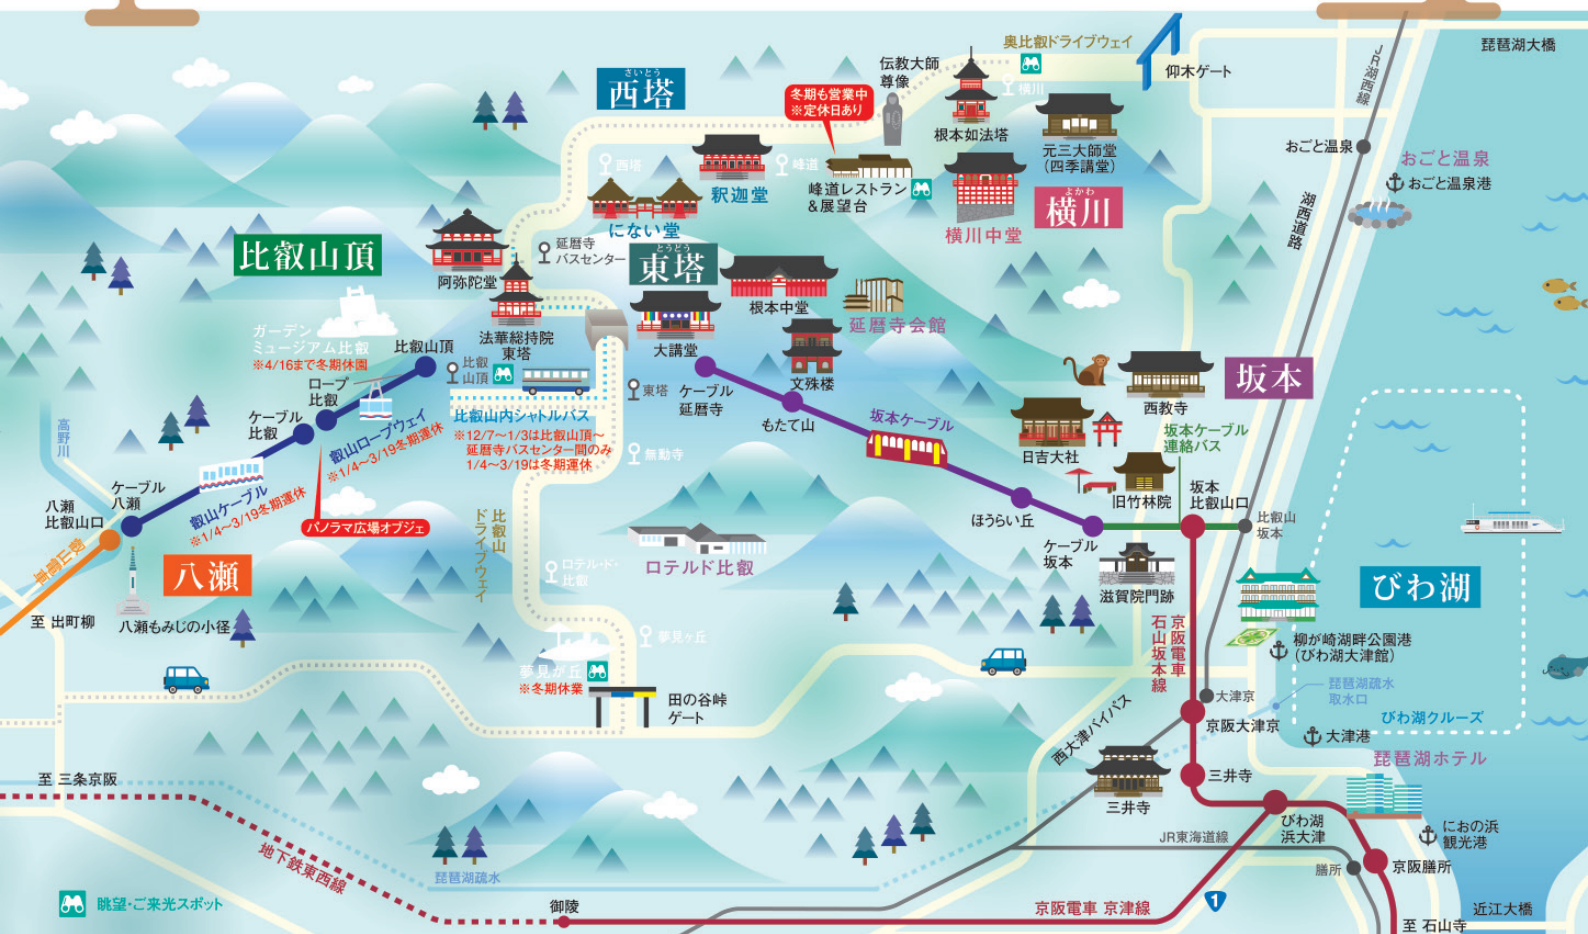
奥比叡ドライブウェイ
仰木ゲート
琵琶湖大橋
JR湖西線
伝教大師尊像
冬期も営業中
※定休日あり
横川
根本如法塔
元三大師堂
(四季講堂)
おごと温泉
おごと温泉
おごと温泉港
さいとう
西塔
西塔
峰道
釈迦堂
峰道レストラン
＆展望台
よかわ
横川
横川中堂
湖西道路
にない堂
比叡山頂
延暦寺
バスセンター
とうどう
東塔
阿弥陀堂
根本中堂
延暦寺会館
法華総持院
東塔
ガーデン
ミュージアム比叡
※4/16まで冬期休園
比叡山頂
比叡
山頂
大講堂
ロープ
比叡
東塔
ケーブル
延暦寺
文殊楼
坂本
ケーブル
比叡
叡山ロープウェイ
※1/4～3/19冬期運休
比叡山内シャトルバス
※12/7～1/3は比叡山頂～延暦寺バスセンター間のみ
1/4～3/19は冬期運休
もたて山
坂本ケーブル
西教寺
高野川
無動寺
坂本ケーブル
連絡バス
日吉大社
ケーブル
八瀬
叡山ケーブル
※1/4～3/19冬期運休
旧竹林院
坂本
比叡山口
比叡山
坂本
八瀬
比叡山口
パノラマ広場オブジェ
ほうらい丘
比叡山ドライブウェイ
ケーブル
坂本
叡山電鉄
八瀬
ロテルド比叡
ロテル・ド・比叡
滋賀院門跡
びわ湖
京阪電車
石山坂本線
至 出町柳
八瀬もみじの小径
夢見ヶ丘
柳が崎湖畔公園港
(びわ湖大津館)
夢見が丘
※冬期休業
田の谷峠
ゲート
大津京
琵琶湖疏水
取水口
京阪大津京
びわ湖クルーズ
大津港
西大津バイパス
琵琶湖ホテル
至 三条京阪
三井寺
三井寺
びわ湖
浜大津
におの浜
観光港
JR東海道線
地下鉄東西線
膳所
京阪膳所
琵琶湖疏水
眺望・ご来光スポット
御陵
京阪電車 京津線
1
近江大橋
至 石山寺